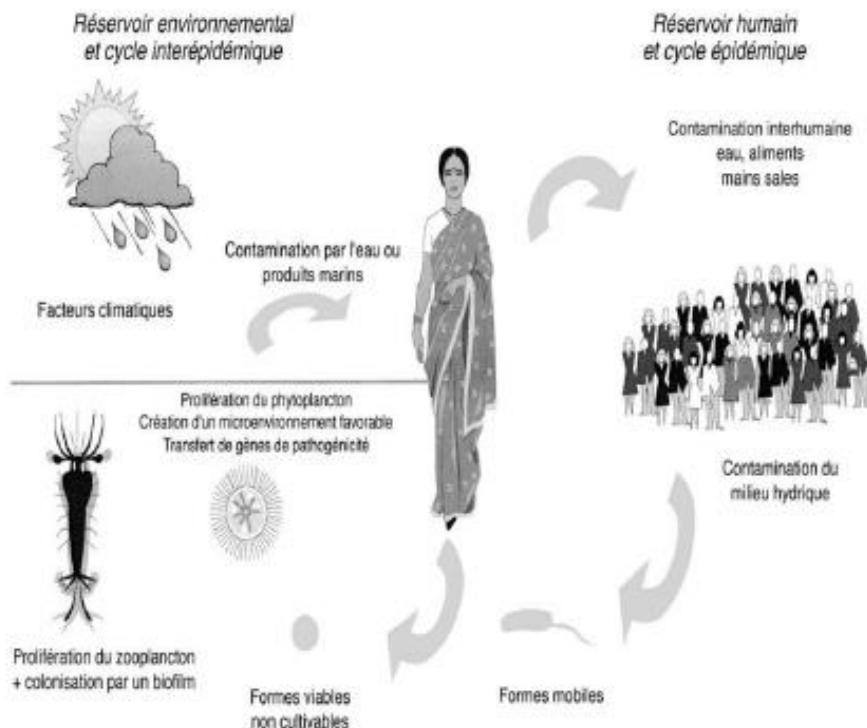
Réservoir environnemental et cycle interépidémique

Réservoir humain et cycle épidémique

Contamination interhumaine eau, aliments mains sales

Contamination par l'eau ou produits marins

Facteurs climatiques

Prolifération du phytoplancton
Création d'un microenvironnement favorable
Transfert de gènes de pathogénicité

Contamination du milieu hydrique

Prolifération du zooplancton + colonisation par un biofilm

Formes viables non cultivables

Formes mobiles